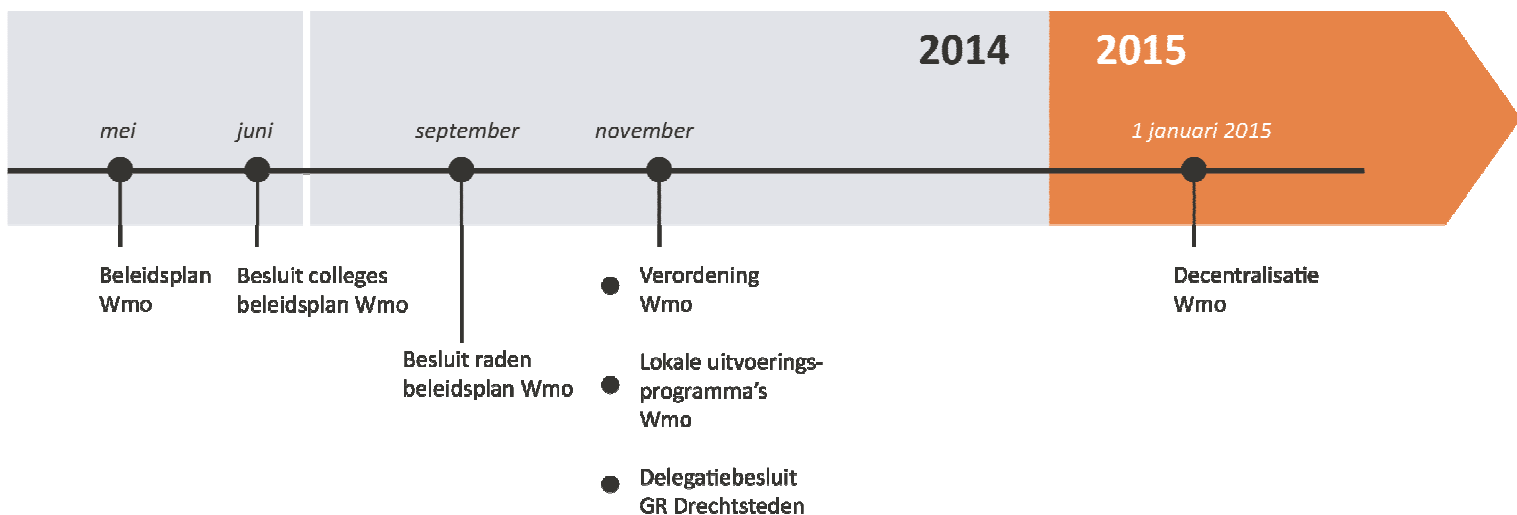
2014

2015

mei

juni

september

november

1 januari 2015

Beleidsplan Wmo

Besluit colleges beleidsplan Wmo

Besluit raden beleidsplan Wmo

Verordening Wmo

Lokale uitvoerings-programma's Wmo

Delegatiebesluit GR Drechtsteden

Decentralisatie Wmo